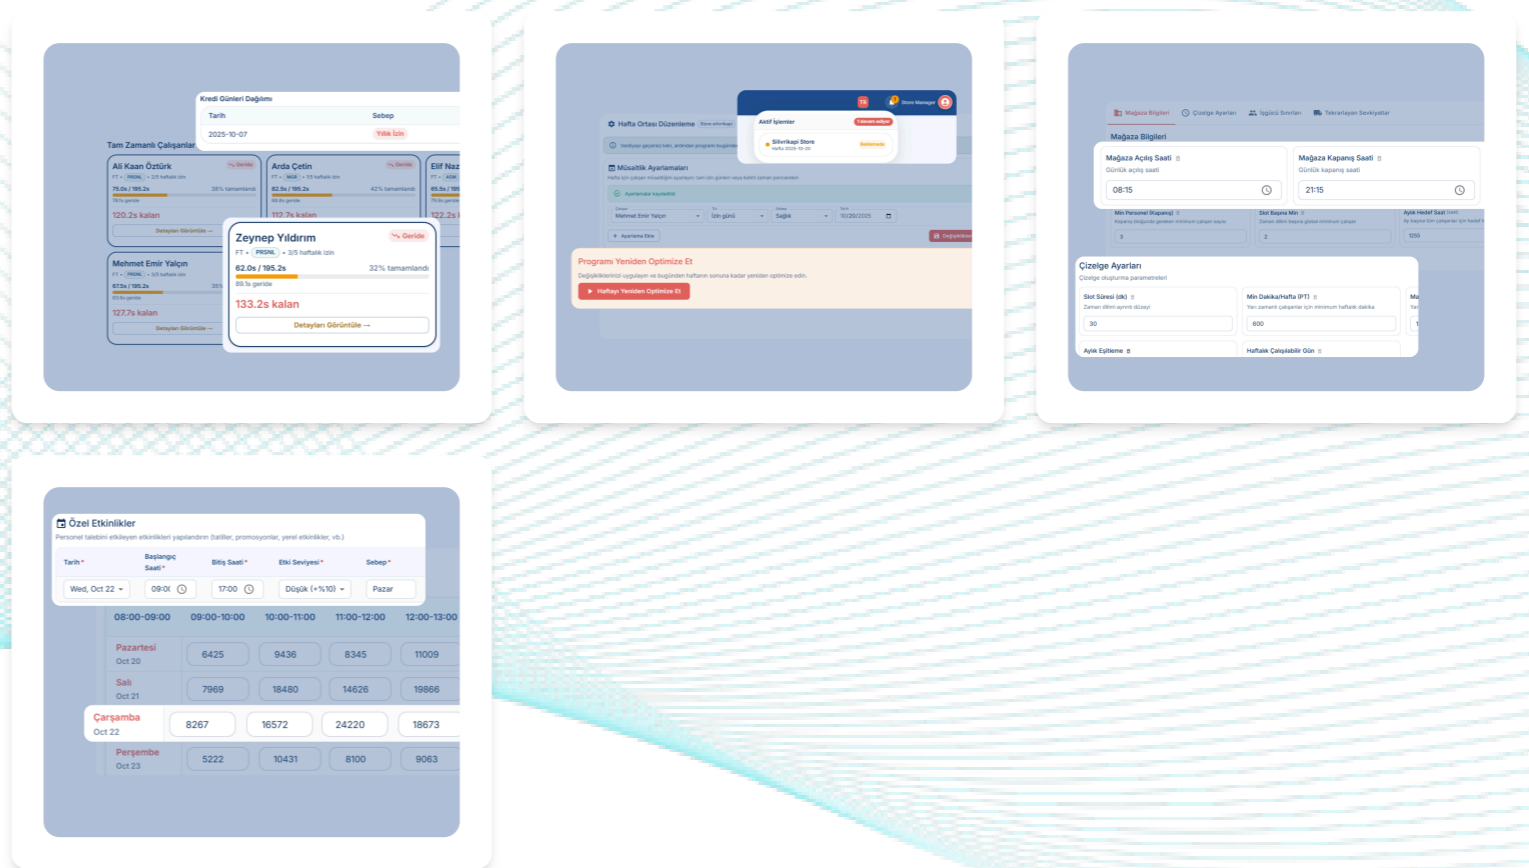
Kredi Günleri Dağılımı

| Tarih | Sebep |
|---|---|
| 2025-10-07 | Yıllık İzin |

Tam Zamanlı Çalışanlar

Ali Kaan Öztürk
Geride
FT • PRSNL • 2/5 haftalık izin
75.0s / 195.2s
38% tamamlandı
120.2s kalan
Detayları Görüntüle →

Arda Çetin
Geride
FT • MGR • 1/5 haftalık izin
82.5s / 195.2s
42% tamamlandı
112.7s kalan

Elif Naz
FT • ASM
65.5s / 195
122.2s k

Mehmet Emir Yalçın
FT • PRSNL • 3/5 haftalık izin
67.5s / 195.2s
127.7s kalan
Detayları Görüntüle →

Zeynep Yıldırım
Geride
FT • PRSNL • 3/5 haftalık izin
62.0s / 195.2s
32% tamamlandı
89.1s geride
133.2s kalan
Detayları Görüntüle →

TA
Store Manager
Aktif İşlemler
Yükleniyor
Silivrikapı Store
Hafta 2025-10-20
Bekleniyor

Hafta Ortası Düzenleme
Müsaitlik Ayarlamaları
Ayarlamalar kaydedildi
Mehmet Emir Yalçın
İzin günü
Sağlık
10/20/2025
+ Ayarlama Ekle
Değişiklikleri

Programı Yeniden Optimize Et
Değişikliklerinizi uygulayın ve bugünden haftanın sonuna kadar yeniden optimize edin.
▶ Haftayı Yeniden Optimize Et

Mağaza Bilgileri
Çizelge Ayarları
İşgücü Sınırları
Tekrarlayan Sevkiyatlar

Mağaza Bilgileri
Mağaza Açılış Saati
Günlük açılış saati
08:15
Mağaza Kapanış Saati
Günlük kapanış saati
21:15
Min Personel (Kapanış)
3
Slot Başına Min
2
Aylık Hedef Saat
1250

Çizelge Ayarları
Çizelge oluşturma parametreleri
Slot Süresi (dk)
Zaman dilimi ayrıntı düzeyi
30
Min Dakika/Hafta (PT)
Yarı zamanlı çalışanlar için minimum haftalık dakika
600
Aylık Eşitleme
Haftalık Çalışılabilir Gün

Özel Etkinlikler
Personel talebini etkileyen etkinlikleri yapılandırın (tatiller, promosyonlar, yerel etkinlikler, vb.)

| Tarih * | Başlangıç Saati * | Bitiş Saati * | Etki Seviyesi * | Sebep * |
|---|---|---|---|---|
| Wed, Oct 22 | 09:0( | 17:00 | Düşük (+%10) | Pazar |

| | 08:00-09:00 | 09:00-10:00 | 10:00-11:00 | 11:00-12:00 | 12:00-13:00 |
|---|---|---|---|---|---|
| Pazartesi Oct 20 | | 6425 | 9436 | 8345 | 11009 |
| Salı Oct 21 | | 7969 | 18480 | 14626 | 19866 |
| Çarşamba Oct 22 | | 8267 | 16572 | 24220 | 18673 |
| Perşembe Oct 23 | | 5222 | 10431 | 8100 | 9063 |